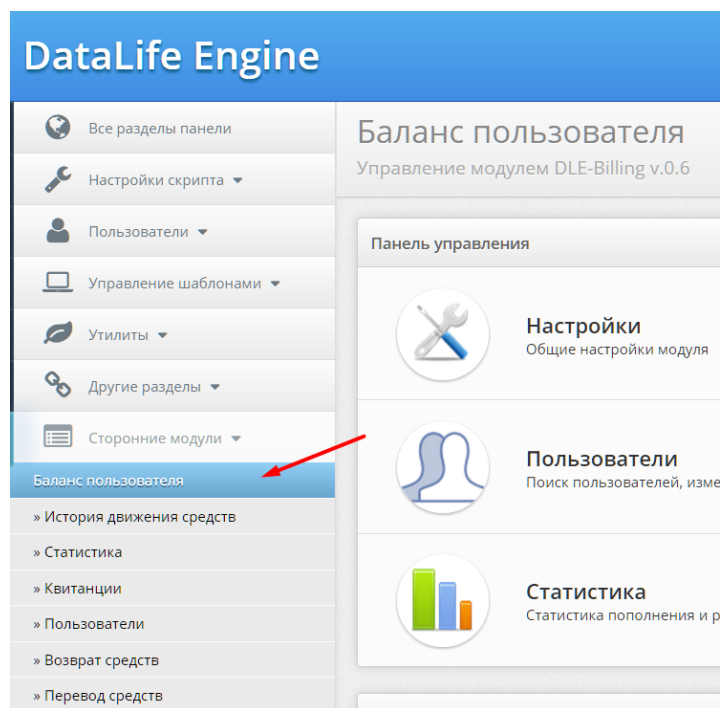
DataLife Engine

Все разделы панели

Настройки скрипта

Пользователи

Управление шаблонами

Утилиты

Другие разделы

Сторонние модули

Баланс пользователя

» История движения средств

» Статистика

» Квитанции

» Пользователи

» Возврат средств

» Перевод средств

Баланс пользователя

Управление модулем DLE-Billing v.0.6

Панель управления

Настройки

Общие настройки модуля

Пользователи

Поиск пользователей, изме

Статистика

Статистика пополнения и р